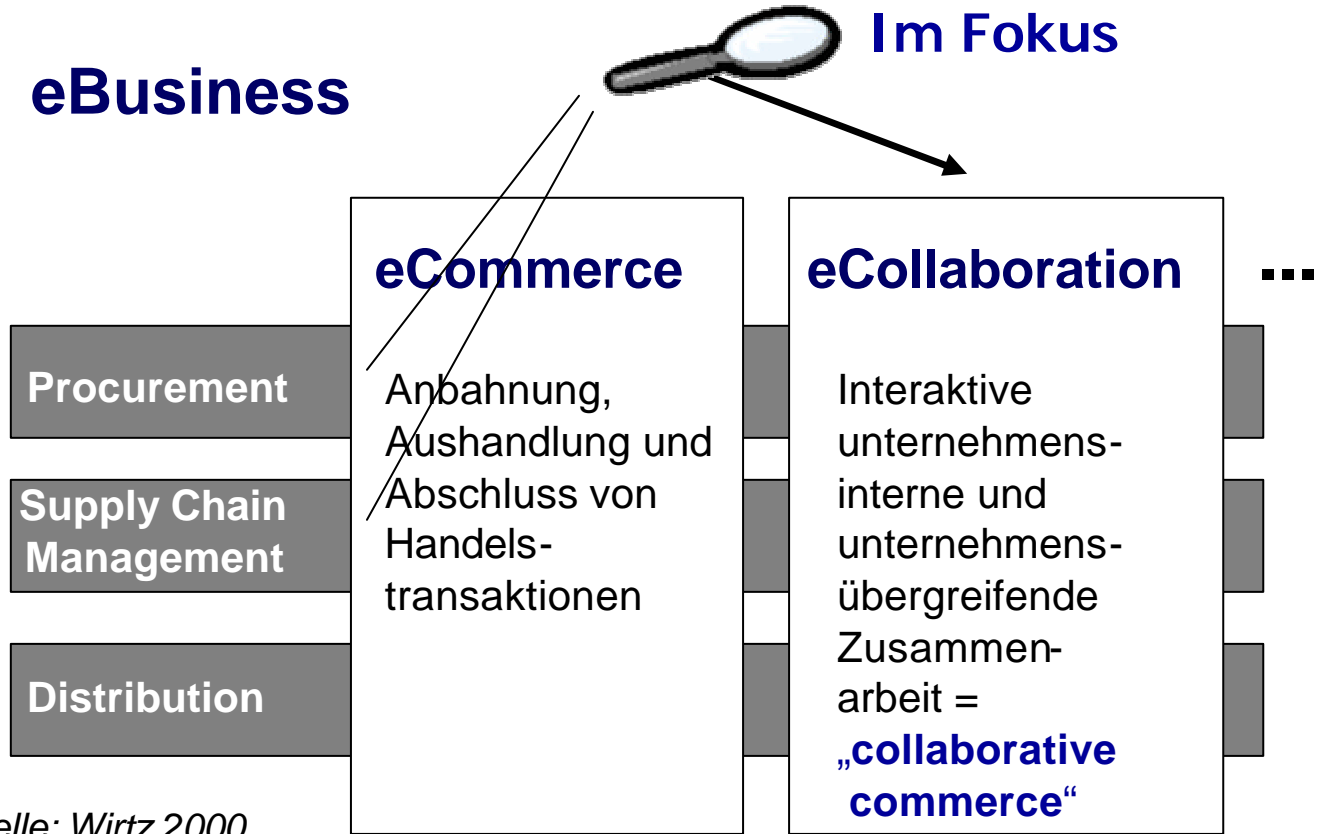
Im Fokus

eBusiness

eCommerce

eCollaboration

...

Procurement

Supply Chain Management

Distribution

Anbahnung, Aushandlung und Abschluss von Handelstransaktionen

Interaktive unternehmensinterne und unternehmensübergreifende Zusammenarbeit = „collaborative commerce“

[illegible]elle: Wirtz 2000